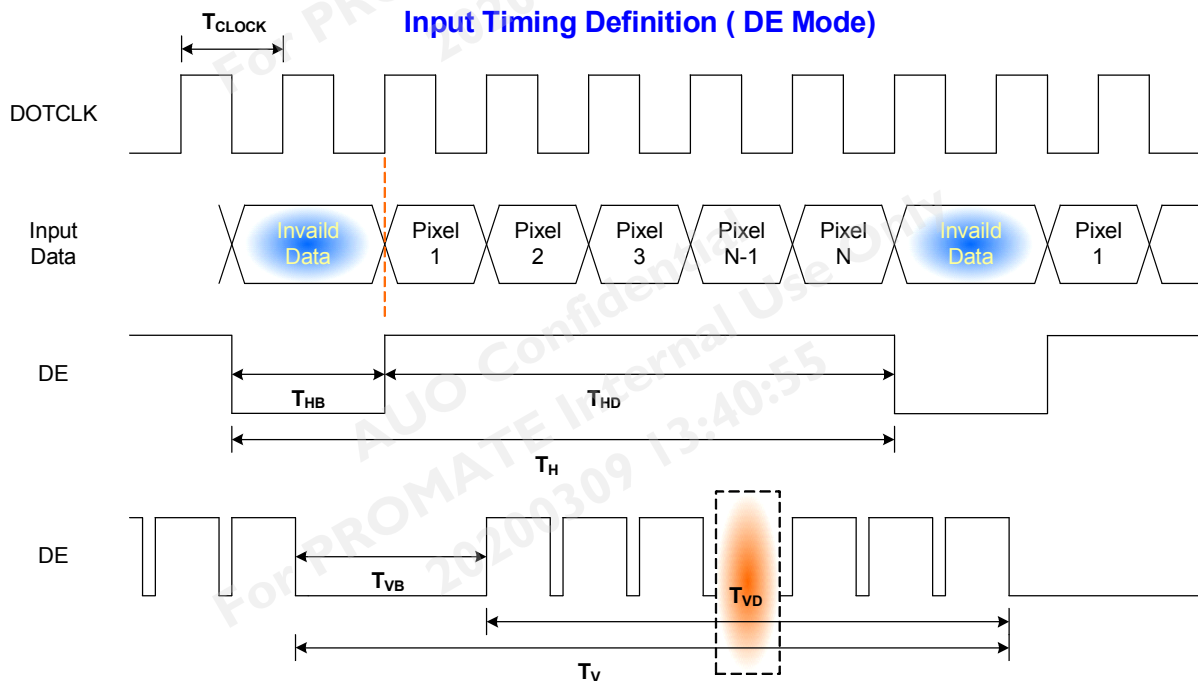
Input Timing Definition ( DE Mode)

$T_{CLOCK}$

DOTCLK

Input Data

Invaild Data

Pixel 1

Pixel 2

Pixel 3

Pixel N-1

Pixel N

Invaild Data

Pixel 1

DE

$T_{HB}$

$T_{HD}$

$T_H$

DE

$T_{VB}$

$T_{VD}$

$T_V$

For PROMATE
AUO Confidential
Internal Use Only
20200309 13:40:55